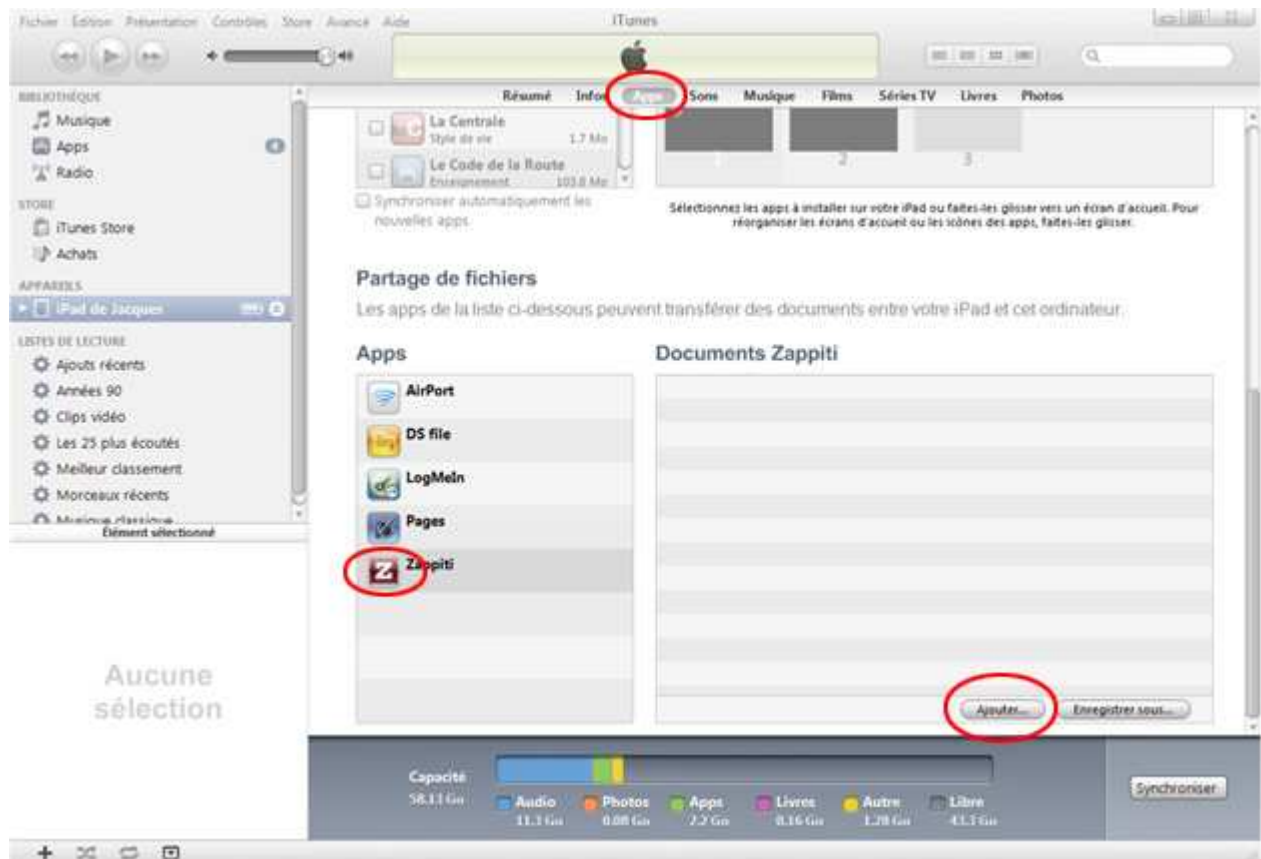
Fichier Edition Présentation Contrôles Store Avancé Aide

iTunes

BIBLIOTHÈQUE
Musique
Apps
Radio
STORE
iTunes Store
Achats
APPAREILS
iPad de Jacques
LISTES DE LECTURE
Ajouts récents
Années 90
Clips vidéo
Les 25 plus écoutés
Meilleur classement
Morceaux récents
Musique classique
Élément sélectionné

Aucune sélection

Résumé Infos Apps Sons Musique Films Séries TV Livres Photos

La Centrale
Style de vie 1,7 Mo
Le Code de la Route
Enseignement 103,8 Mo
Synchroniser automatiquement les nouvelles apps

1 2 3

Sélectionnez les apps à installer sur votre iPad ou faites-les glisser vers un écran d'accueil. Pour réorganiser les écrans d'accueil ou les icônes des apps, faites-les glisser.

Partage de fichiers
Les apps de la liste ci-dessous peuvent transférer des documents entre votre iPad et cet ordinateur.

Apps
AirPort
DS file
LogMeIn
Pages
Zappiti

Documents Zappiti

Ajouter... Enregistrer sous...

Capacité
58,13 Go
Audio 11,3 Go
Photos 0,08 Go
Apps 2,2 Go
Livres 0,16 Go
Autre 1,28 Go
Libre 43,1 Go

Synchroniser